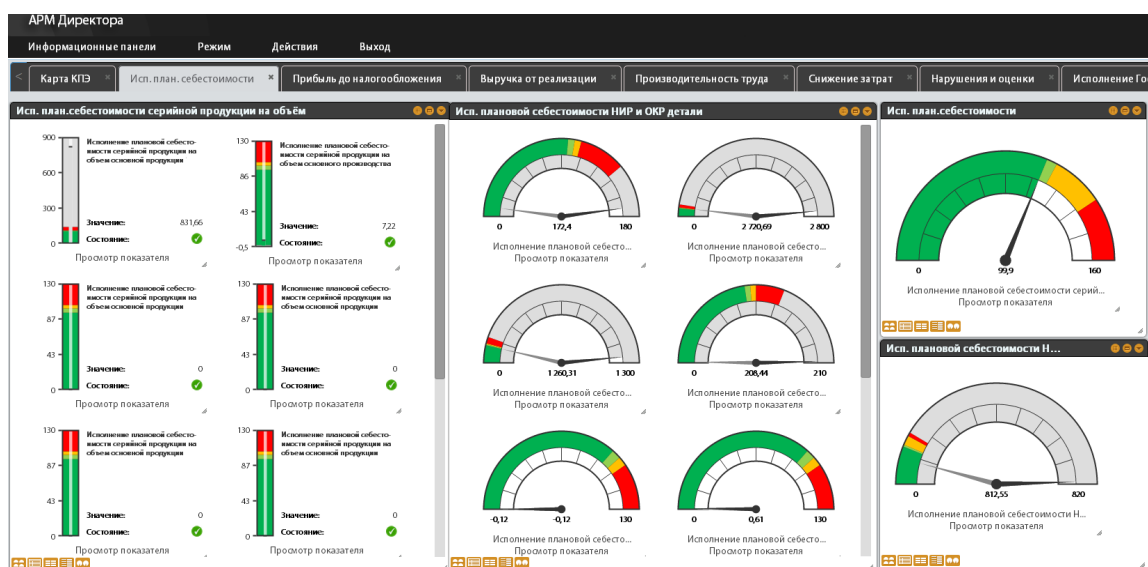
АРМ Директора

Информационные панели Режим Действия Выход

Карта КПЭ
Исп. план. себестоимости
Прибыль до налогообложения
Выручка от реализации
Производительность труда
Снижение затрат
Нарушения и оценки
Исполнение Го

Исп. план.себестоимости серийной продукции на объём

900
600
300
0
Исполнение плановой себестоимости серийной продукции на объеме основной продукции
Значение: 831,66
Состояние:
Просмотр показателя

130
86
43
-0,5
Исполнение плановой себестоимости серийной продукции на объеме основного производства
Значение: 7,22
Состояние:
Просмотр показателя

130
87
43
0
Исполнение плановой себестоимости серийной продукции на объеме основной продукции
Значение: 0
Состояние:
Просмотр показателя

130
87
43
0
Исполнение плановой себестоимости серийной продукции на объеме основной продукции
Значение: 0
Состояние:
Просмотр показателя

130
87
43
0
Исполнение плановой себестоимости серийной продукции на объеме основной продукции
Значение: 0
Состояние:
Просмотр показателя

130
87
43
0
Исполнение плановой себестоимости серийной продукции на объеме основной продукции
Значение: 0
Состояние:
Просмотр показателя

Исп. плановой себестоимости НИР и ОКР детали

0 172,4 180
Исполнение плановой себестоимости...
Просмотр показателя

0 2 720,69 2 800
Исполнение плановой себестоимости...
Просмотр показателя

0 1 260,31 1 300
Исполнение плановой себестоимости...
Просмотр показателя

0 208,44 210
Исполнение плановой себестоимости...
Просмотр показателя

-0,12 -0,12 130
Исполнение плановой себестоимости...
Просмотр показателя

0 0,61 130
Исполнение плановой себестоимости...
Просмотр показателя

Исп. план.себестоимости

0 99,9 160
Исполнение плановой себестоимости серий...
Просмотр показателя

Исп. плановой себестоимости Н...

0 812,55 820
Исполнение плановой себестоимости Н...
Просмотр показателя